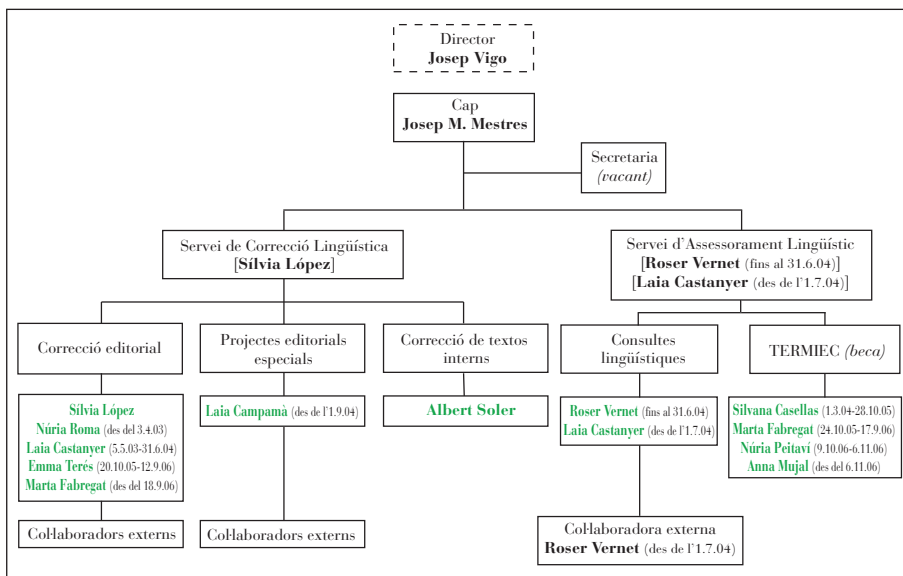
Director
**Josep Vigo**

Cap
**Josep M. Mestres**

Secretaria
*(vacant)*

Servei de Correcció Lingüística
[**Sílvia López**]

Servei d'Assessorament Lingüístic
[**Roser Vernet** (fins al 31.6.04)]
[**Laia Castanyer** (des de l'1.7.04)]

Correcció editorial

**Sílvia López**
**Núria Roma** (des del 3.4.03)
**Laia Castanyer** (5.5.03-31.6.04)
**Emma Terés** (20.10.05-12.9.06)
**Marta Fabregat** (des del 18.9.06)

Col·laboradors externs

Projectes editorials especials

**Laia Campamà** (des de l'1.9.04)

Col·laboradors externs

Correcció de textos interns

**Albert Soler**

Consultes lingüístiques

**Roser Vernet** (fins al 31.6.04)
**Laia Castanyer** (des de l'1.7.04)

Col·laboradora externa
**Roser Vernet** (des de l'1.7.04)

TERMIEC *(beca)*

**Silvana Casellas** (1.3.04-28.10.05)
**Marta Fabregat** (24.10.05-17.9.06)
**Núria Peitaví** (9.10.06-6.11.06)
**Anna Mujal** (des del 6.11.06)